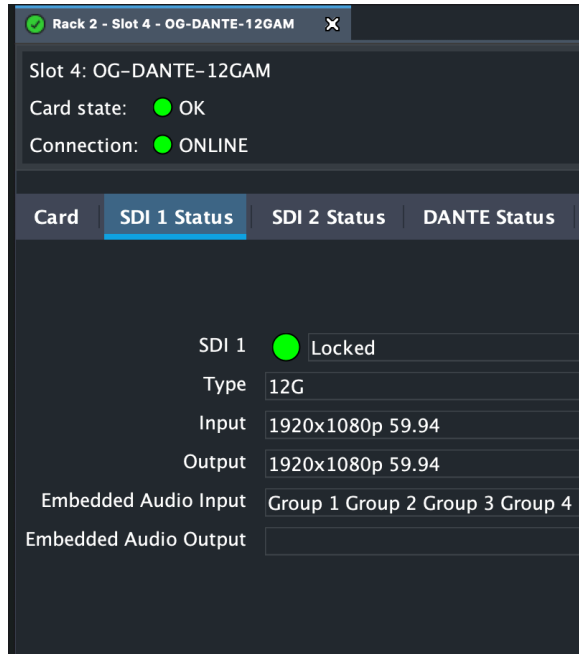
Rack 2 - Slot 4 - OG-DANTE-12GAM

Slot 4: OG-DANTE-12GAM
Card state: OK
Connection: ONLINE

Card | SDI 1 Status | SDI 2 Status | DANTE Status

SDI 1 Locked
Type 12G
Input 1920x1080p 59.94
Output 1920x1080p 59.94
Embedded Audio Input Group 1 Group 2 Group 3 Group 4
Embedded Audio Output